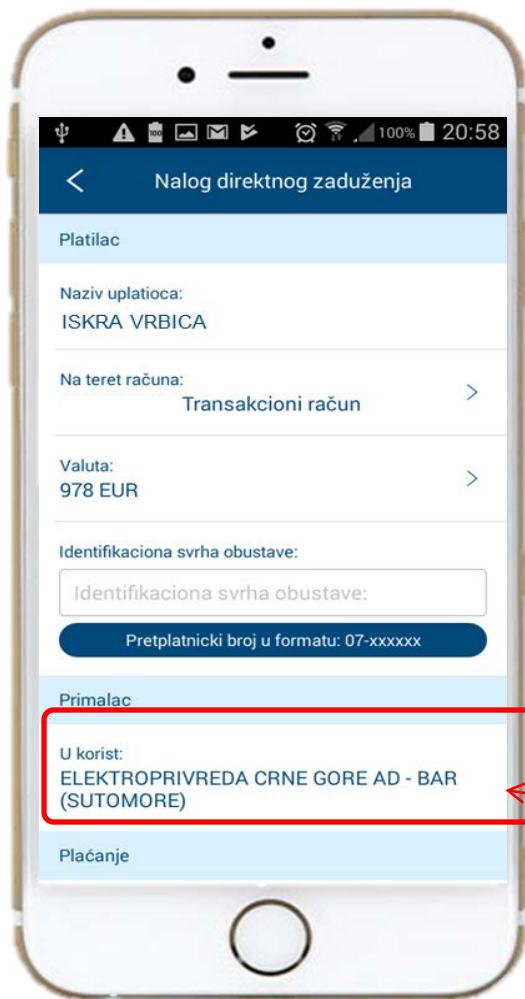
100% 20:58

<

Nalog direktnog zaduženja

Platilac

Naziv uplatioca:
ISKRA VRBICA

Na teret računa:
Transakcioni račun >

Valuta:
978 EUR >

Identifikaciona svrha obustave:

Identifikaciona svrha obustave:

Pretplatnicki broj u formatu: 07-xxxxxx

Primalac

U korist:
ELEKTROPRIVREDA CRNE GORE AD - BAR (SUTOMORE)

Plaćanje